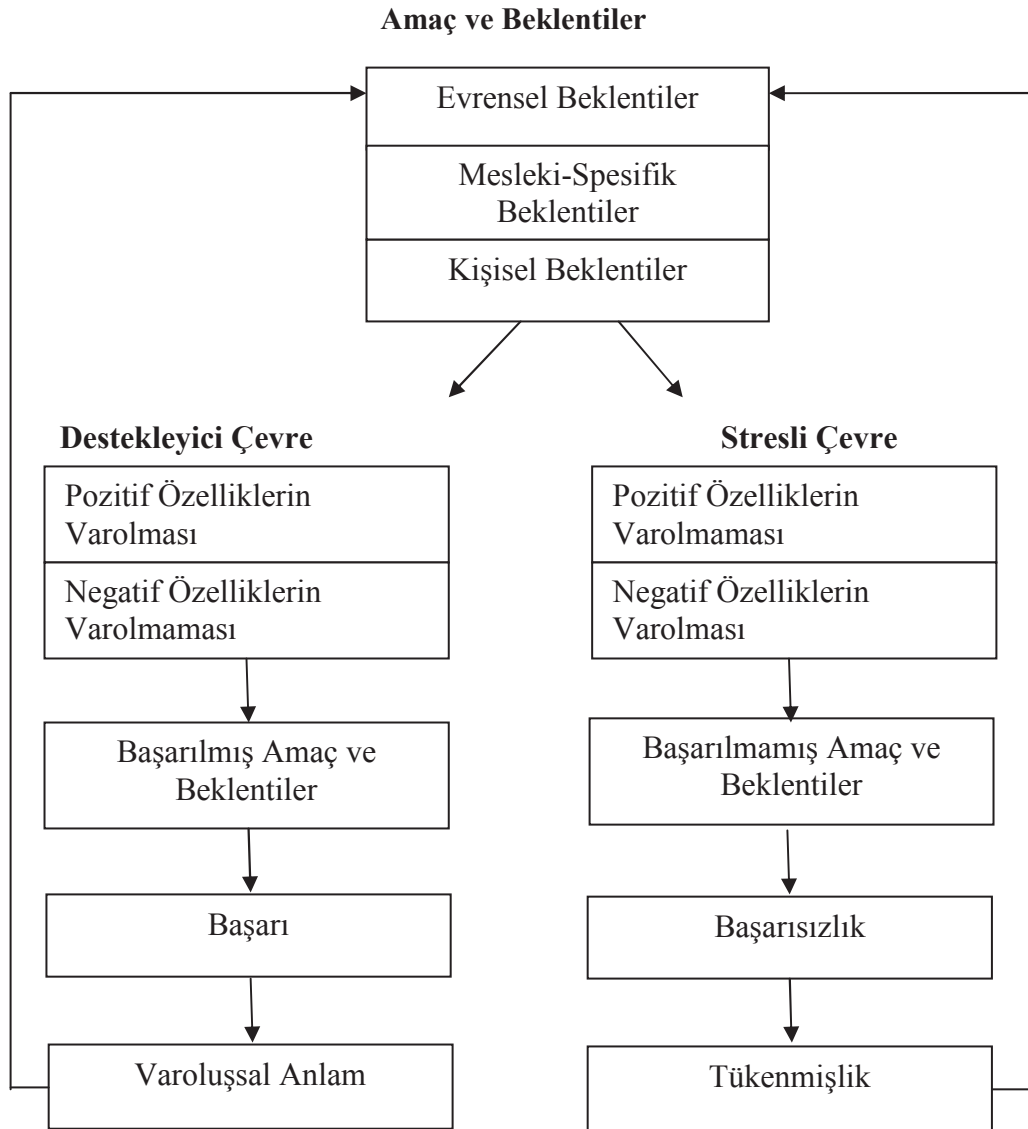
Amaç ve Beklentiler

Evrensel Beklentiler

Mesleki-Spesifik Beklentiler

Kişisel Beklentiler

Destekleyici Çevre

Pozitif Özelliklerin Varolması

Negatif Özelliklerin Varolmaması

Başarılmış Amaç ve Beklentiler

Başarı

Varoluşsal Anlam

Stresli Çevre

Pozitif Özelliklerin Varolmaması

Negatif Özelliklerin Varolması

Başarılmamış Amaç ve Beklentiler

Başarısızlık

Tükenmişlik